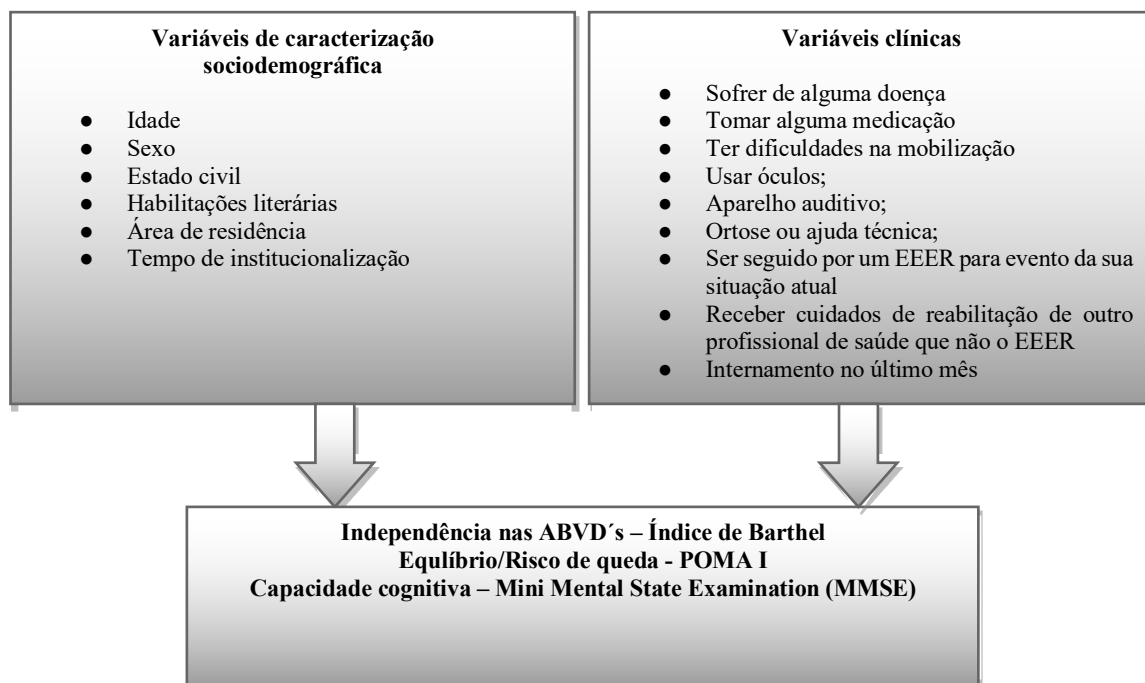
**Variáveis de caracterização sociodemográfica**

- Idade
- Sexo
- Estado civil
- Habilitações literárias
- Área de residência
- Tempo de institucionalização

**Variáveis clínicas**

- Sofrer de alguma doença
- Tomar alguma medicação
- Ter dificuldades na mobilização
- Usar óculos;
- Aparelho auditivo;
- Ortose ou ajuda técnica;
- Ser seguido por um EEER para evento da sua situação atual
- Receber cuidados de reabilitação de outro profissional de saúde que não o EEER
- Internamento no último mês

**Independência nas ABVD´s – Índice de Barthel**
**Equlíbrio/Risco de queda - POMA I**
**Capacidade cognitiva – Mini Mental State Examination (MMSE)**